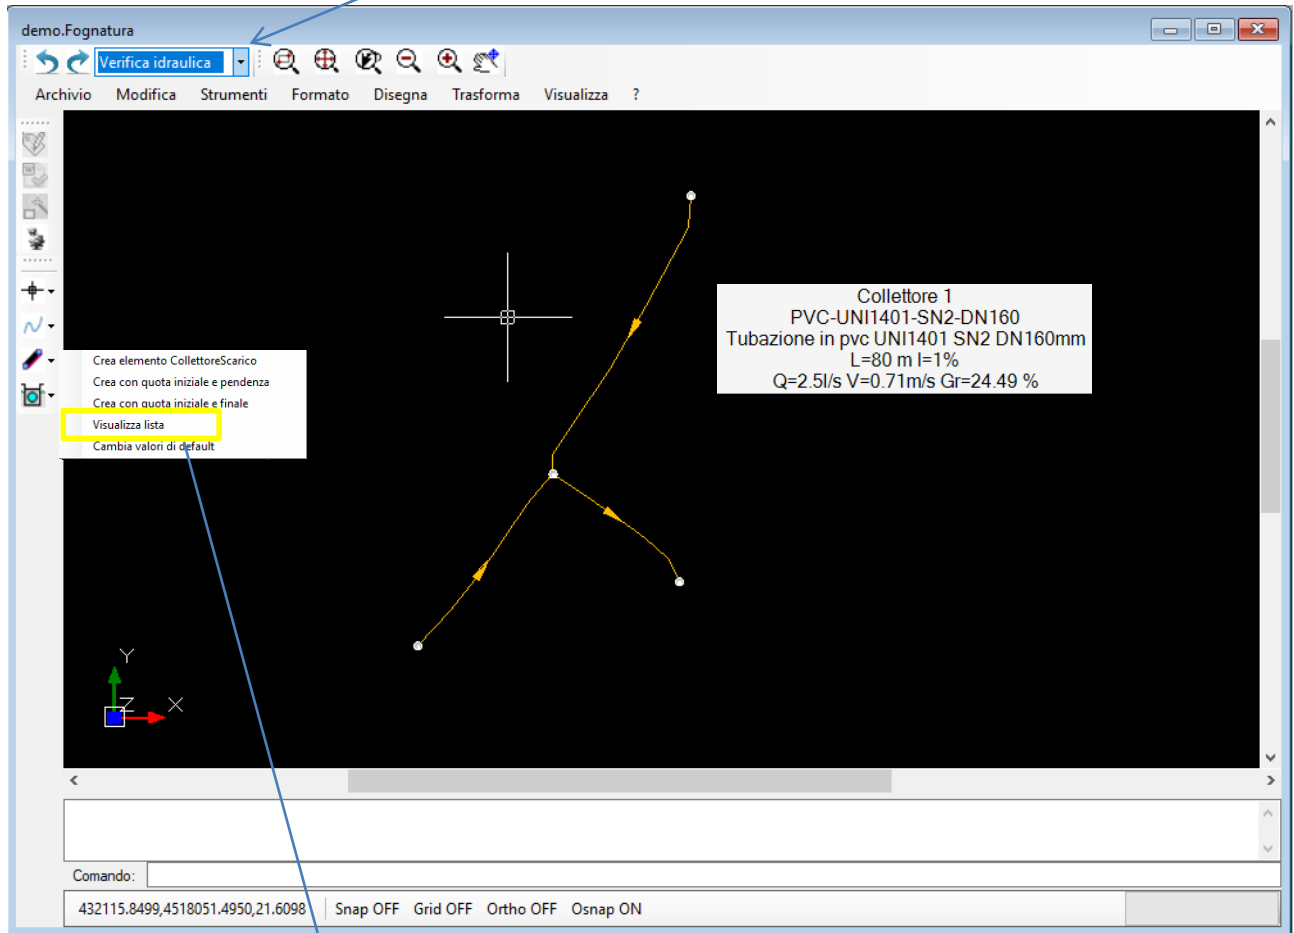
demo.Fognatura

Verifica idraulica

Archivio Modifica Strumenti Formato Disegna Trasforma Visualizza ?

Crea elemento CollettoreScarico
Crea con quota iniziale e pendenza
Crea con quota iniziale e finale
Visualizza lista
Cambia valori di default

Collettore 1
PVC-UNI1401-SN2-DN160
Tubazione in pvc UNI1401 SN2 DN160mm
L=80 m I=1%
Q=2.5l/s V=0.71m/s Gr=24.49 %

Y
Z
X

Comando:

432115.8499,4518051.4950,21.6098 Snap OFF Grid OFF Ortho OFF Osnap ON